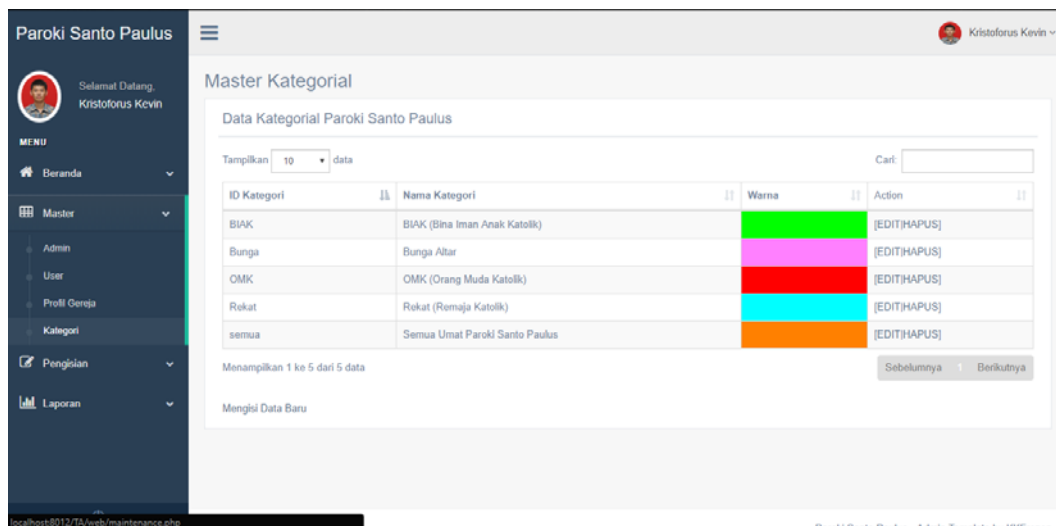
Paroki Santo Paulus

Kristoforus Kevin

Selamat Datang,
Kristoforus Kevin

MENU

Beranda

Master

Admin

User

Profil Gereja

Kategori

Pengisian

Laporan

Master Kategorial

Data Kategorial Paroki Santo Paulus

Tampilkan 10 data

Cari:

| ID Kategori | Nama Kategori | Warna | Action |
|---|---|---|---|
| BIAK | BIAK (Bina Iman Anak Katolik) | | [EDIT\|HAPUS] |
| Bunga | Bunga Altar | | [EDIT\|HAPUS] |
| OMK | OMK (Orang Muda Katolik) | | [EDIT\|HAPUS] |
| Rekat | Rekat (Remaja Katolik) | | [EDIT\|HAPUS] |
| semua | Semua Umat Paroki Santo Paulus | | [EDIT\|HAPUS] |

Menampilkan 1 ke 5 dari 5 data

Sebelumnya 1 Berikutnya

Mengisi Data Baru

localhost:8012/TA/web/maintenance.php

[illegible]